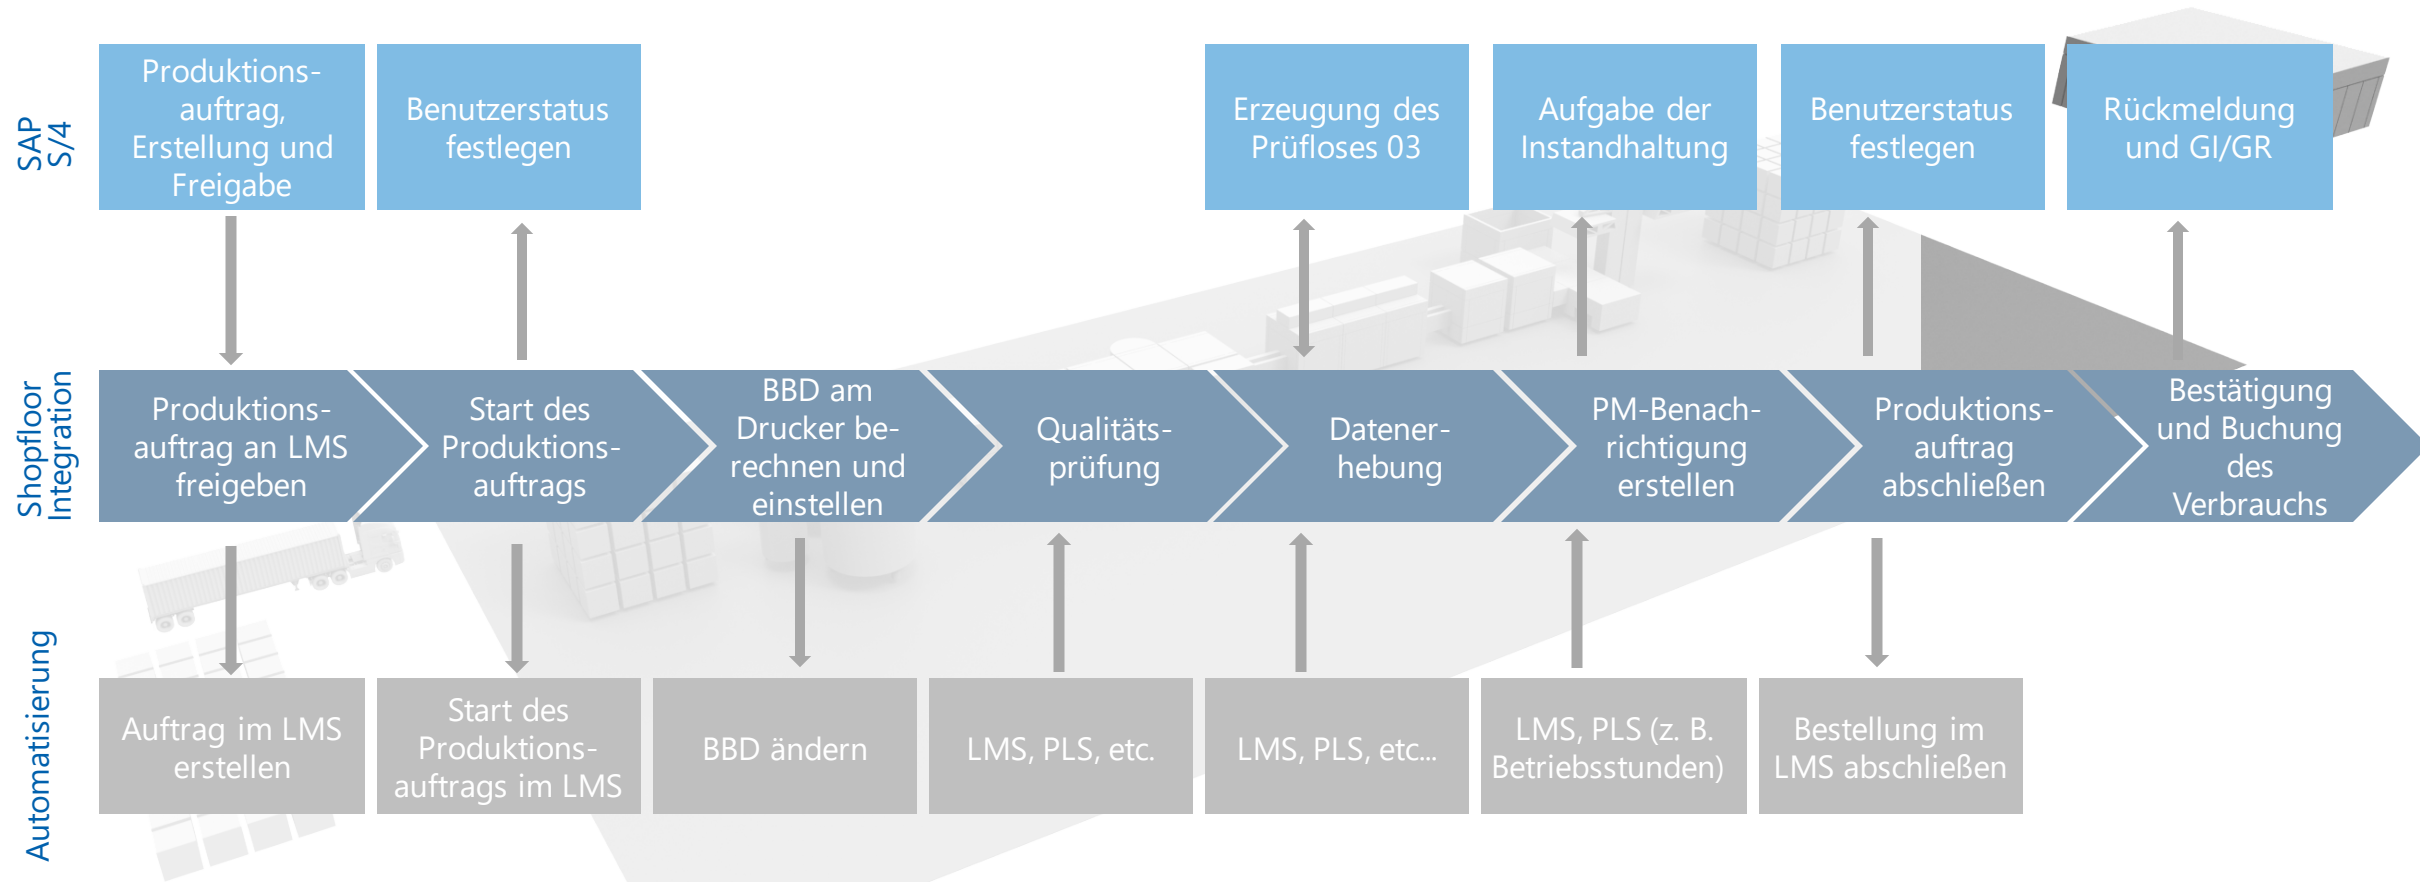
SAP S/4

Produktionsauftrag, Erstellung und Freigabe

Benutzerstatus festlegen

Erzeugung des Prüfloses 03

Aufgabe der Instandhaltung

Benutzerstatus festlegen

Rückmeldung und GI/GR

Shopfloor Integration

Produktionsauftrag an LMS freigeben

Start des Produktionsauftrags

BBD am Drucker berechnen und einstellen

Qualitätsprüfung

Datenerhebung

PM-Benachrichtigung erstellen

Produktionsauftrag abschließen

Bestätigung und Buchung des Verbrauchs

Automatisierung

Auftrag im LMS erstellen

Start des Produktionsauftrags im LMS

BBD ändern

LMS, PLS, etc.

LMS, PLS, etc...

LMS, PLS (z. B. Betriebsstunden)

Bestellung im LMS abschließen